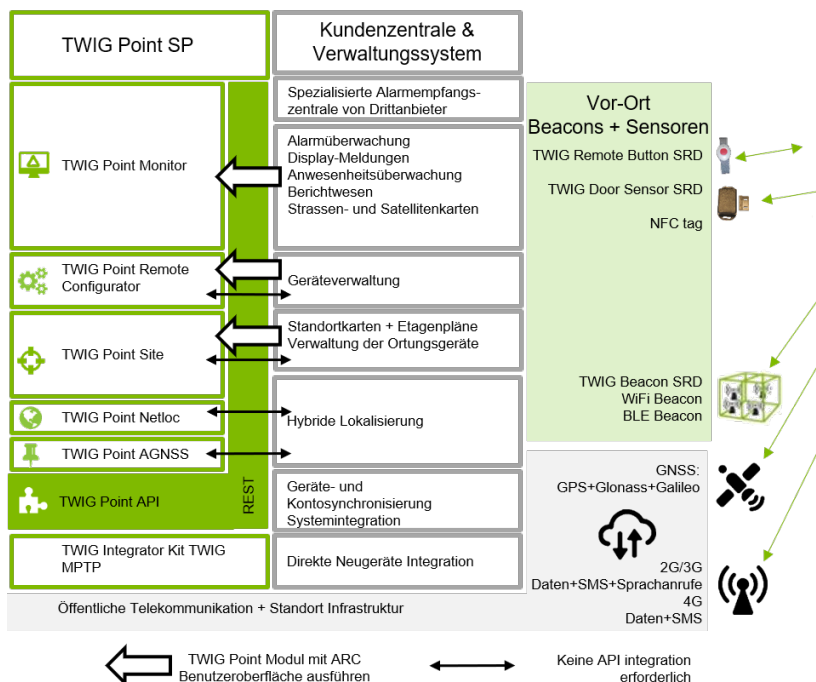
TWIG Point SP

Kundenzentrale & Verwaltungssystem

TWIG Point Monitor

Spezialisierte Alarmempfangszentrale von Drittanbieter

Alarmüberwachung
Display-Meldungen
Anwesenheitsüberwachung
Berichtwesen
Strassen- und Satellitenkarten

Vor-Ort Beacons + Sensoren

TWIG Remote Button SRD

TWIG Door Sensor SRD

NFC tag

TWIG Point Remote Configurator

Geräteverwaltung

TWIG Point Site

Standortkarten + Etagenpläne
Verwaltung der Ortungsgeräte

TWIG Beacon SRD
WiFi Beacon
BLE Beacon

TWIG Point Netloc

Hybride Lokalisierung

TWIG Point AGNSS

GNSS:
GPS+Glonass+Galileo

TWIG Point API

REST

Geräte- und Kontosynchronisierung
Systemintegration

TWIG Integrator Kit TWIG MPTP

Direkte Neugeräte Integration

2G/3G
Daten+SMS+Sprachanrufe
4G
Daten+SMS

Öffentliche Telekommunikation + Standort Infrastruktur

TWIG Point Modul mit ARC Benutzeroberfläche ausführen

Keine API integration erforderlich